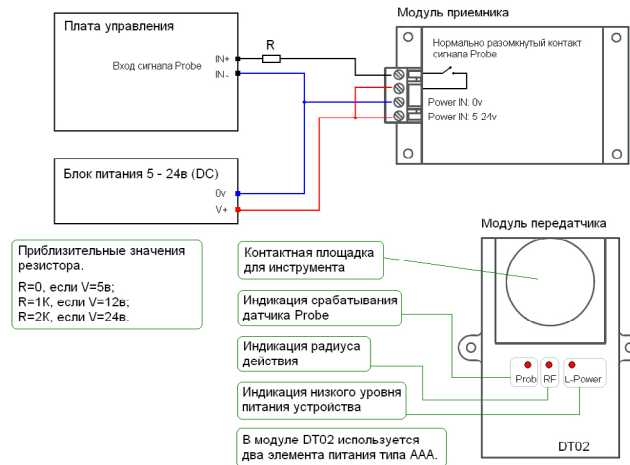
Плата управления

Вход сигнала Probe

IN+

IN-

R

Модуль приемника

Нормально разомкнутый контакт сигнала Probe

Power IN: 0v

Power IN: 5-24v

Блок питания 5 - 24в (DC)

0v

V+

Модуль передатчика

Приблизительные значения резистора.

R=0, если V=5в;
R=1K, если V=12в;
R=2K, если V=24в.

Контактная площадка для инструмента

Индикация срабатывания датчика Probe

Индикация радиуса действия

Индикация низкого уровня питания устройства

В модуле DT02 используется два элемента питания типа AAA.

Prob

RF

L-Power

DT02